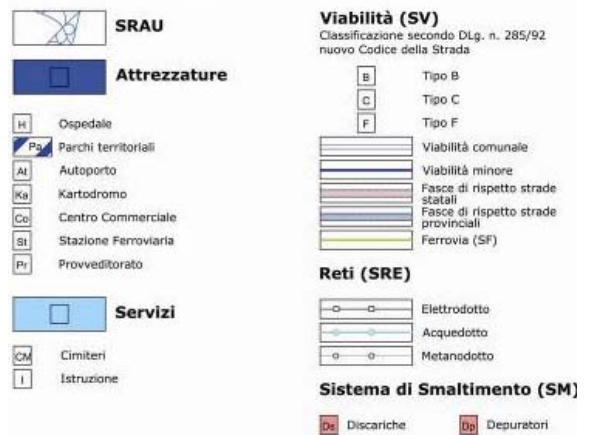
SRAU

Attrezzature

H Ospedale
Pa Parchi territoriali
At Autoporto
Ka Kartodromo
Co Centro Commerciale
St Stazione Ferroviaria
Pr Provveditorato

Servizi

CM Cimiteri
I Istruzione

Viabilità (SV)
Classificazione secondo DLg. n. 285/92 nuovo Codice della Strada

B Tipo B
C Tipo C
F Tipo F
Viabilità comunale
Viabilità minore
Fasce di rispetto strade statali
Fasce di rispetto strade provinciali
Ferrovia (SF)

Reti (SRE)

Elettrodotto
Acquedotto
Metanodotto

Sistema di Smaltimento (SM)

Ds Discariche
Dp Depuratori